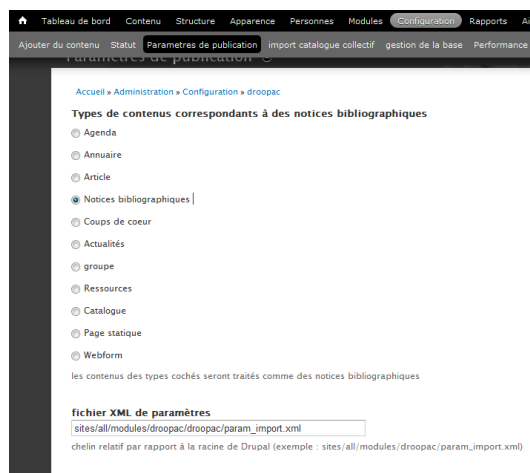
Tableau de bord Contenu Structure Apparence Personnes Modules Configuration Rapports Ai

Ajouter du contenu Statut Parametres de publication import catalogue collectif gestion de la base Performance

Parametres de publication

Accueil » Administration » Configuration » droopac

Types de contenus correspondants à des notices bibliographiques

Agenda

Annuaire

Article

Notices bibliographiques

Coups de coeur

Actualités

groupe

Ressources

Catalogue

Page statique

Webform

les contenus des types cochés seront traités comme des notices bibliographiques

fichier XML de paramètres

sites/all/modules/droopac/droopac/param_import.xml

chelin relatif par rapport à la racine de Drupal (exemple : sites/all/modules/droopac/param_import.xml)